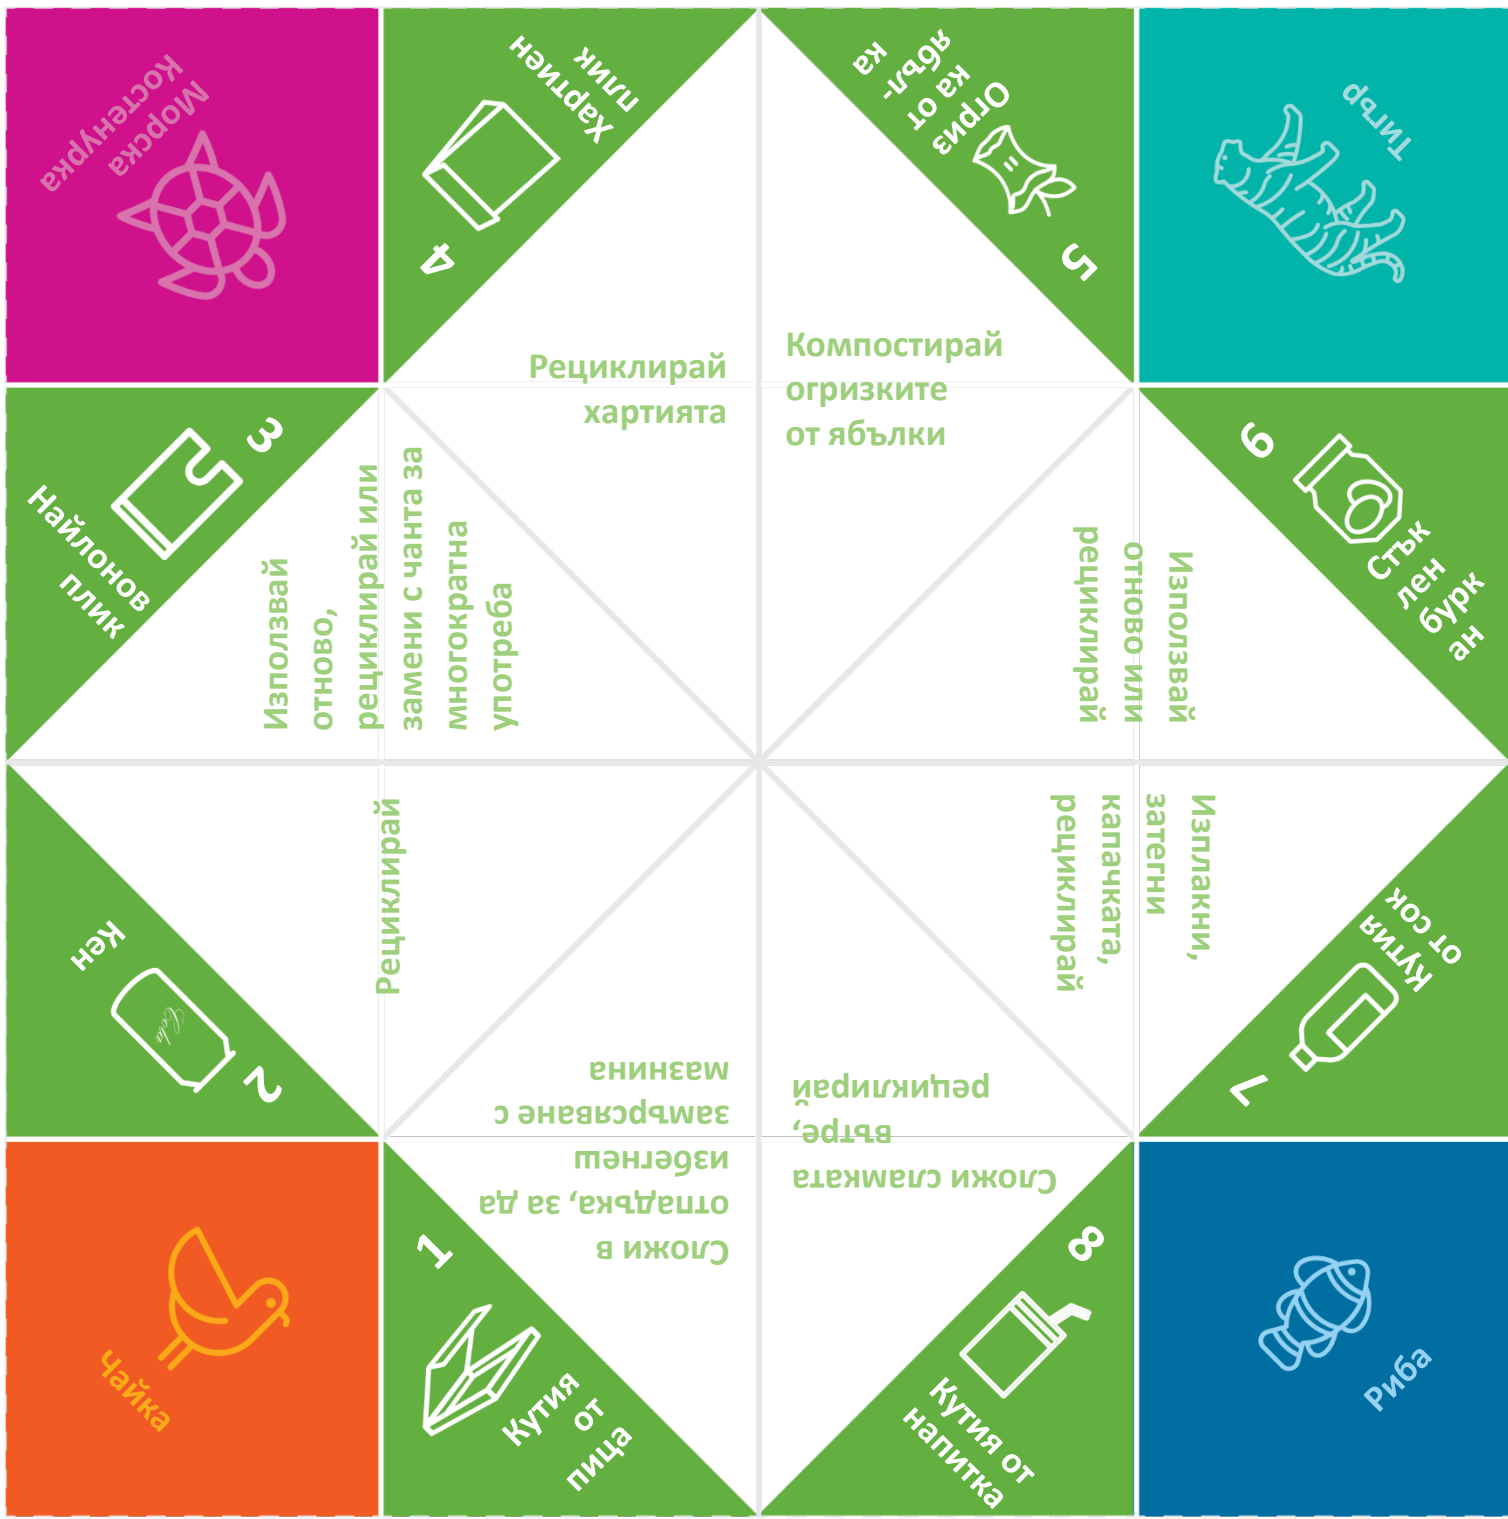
Морска костенурка

4
Хартиен плик

5
Огризка от ябълка

Тигър

Рециклирай хартията

Компостирай огризките от ябълки

3
Найлонов плик

Използвай отново, рециклирай или замени с чанта за многократна употреба

Използвай отново или рециклирай

6
Стъклен буркан

2
Кен

Рециклирай

Изплакни, затегни капачката, рециклирай

7
Кутия от сок

Сложи в отпадъка, за да избегнеш замърсяване с мазнини

Сложи сламката вътре, рециклирай

Чайка

1
Кутия от пица

8
Кутия от напитка

Риба